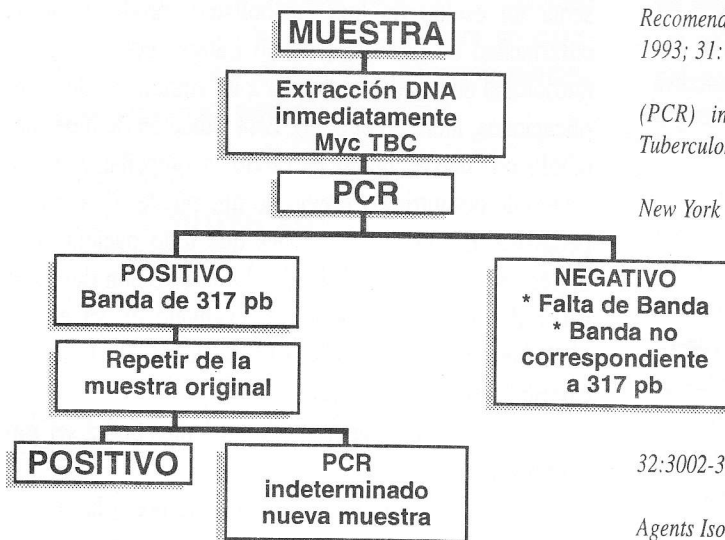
MUESTRA

Extracción DNA inmediatamente Myc TBC

PCR

POSITIVO
Banda de 317 pb

Repetir de la muestra original

POSITIVO

PCR
indeterminado
nueva muestra

NEGATIVO
* Falta de Banda
* Banda no correspondiente a 317 pb

Recomenda
1993; 31:

(PCR) in
Tuberculos

New York

32:3002-3

Agents Iso